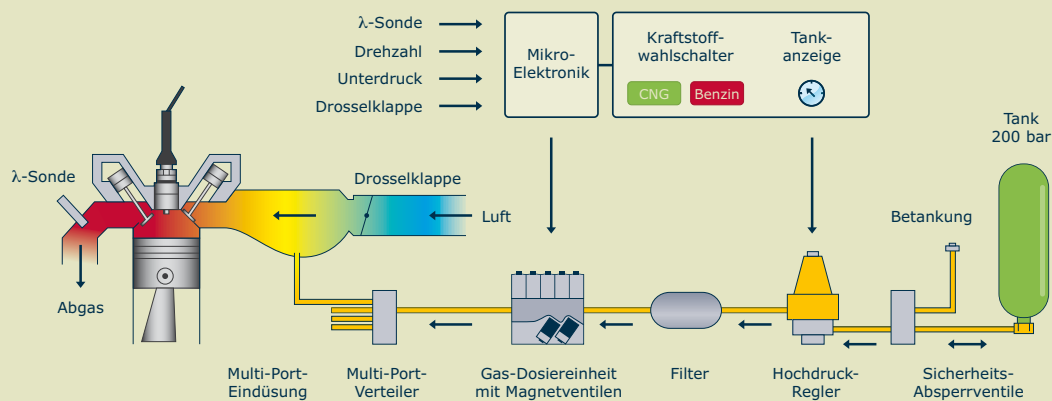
λ-Sonde
Drehzahl
Unterdruck
Drosselklappe

Mikro-Elektronik

Kraftstoff-wahlschalter
CNG
Benzin

Tank-anzeige

Tank
200 bar

λ-Sonde
Drosselklappe
Luft
Betankung
Abgas

Multi-Port-Eindüsung
Multi-Port-Verteiler
Gas-Dosiereinheit mit Magnetventilen
Filter
Hochdruck-Regler
Sicherheits-Absperrventile